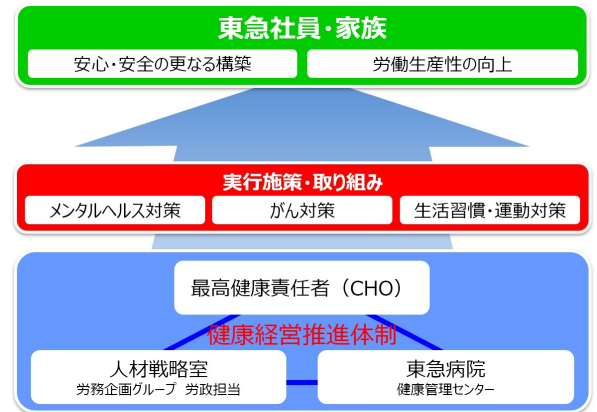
東急社員・家族

安心・安全の更なる構築

労働生産性の向上

実行施策・取り組み

メンタルヘルス対策

がん対策

生活習慣・運動対策

最高健康責任者（CHO）

健康経営推進体制

人材戦略室
労務企画グループ　労政担当

東急病院
健康管理センター